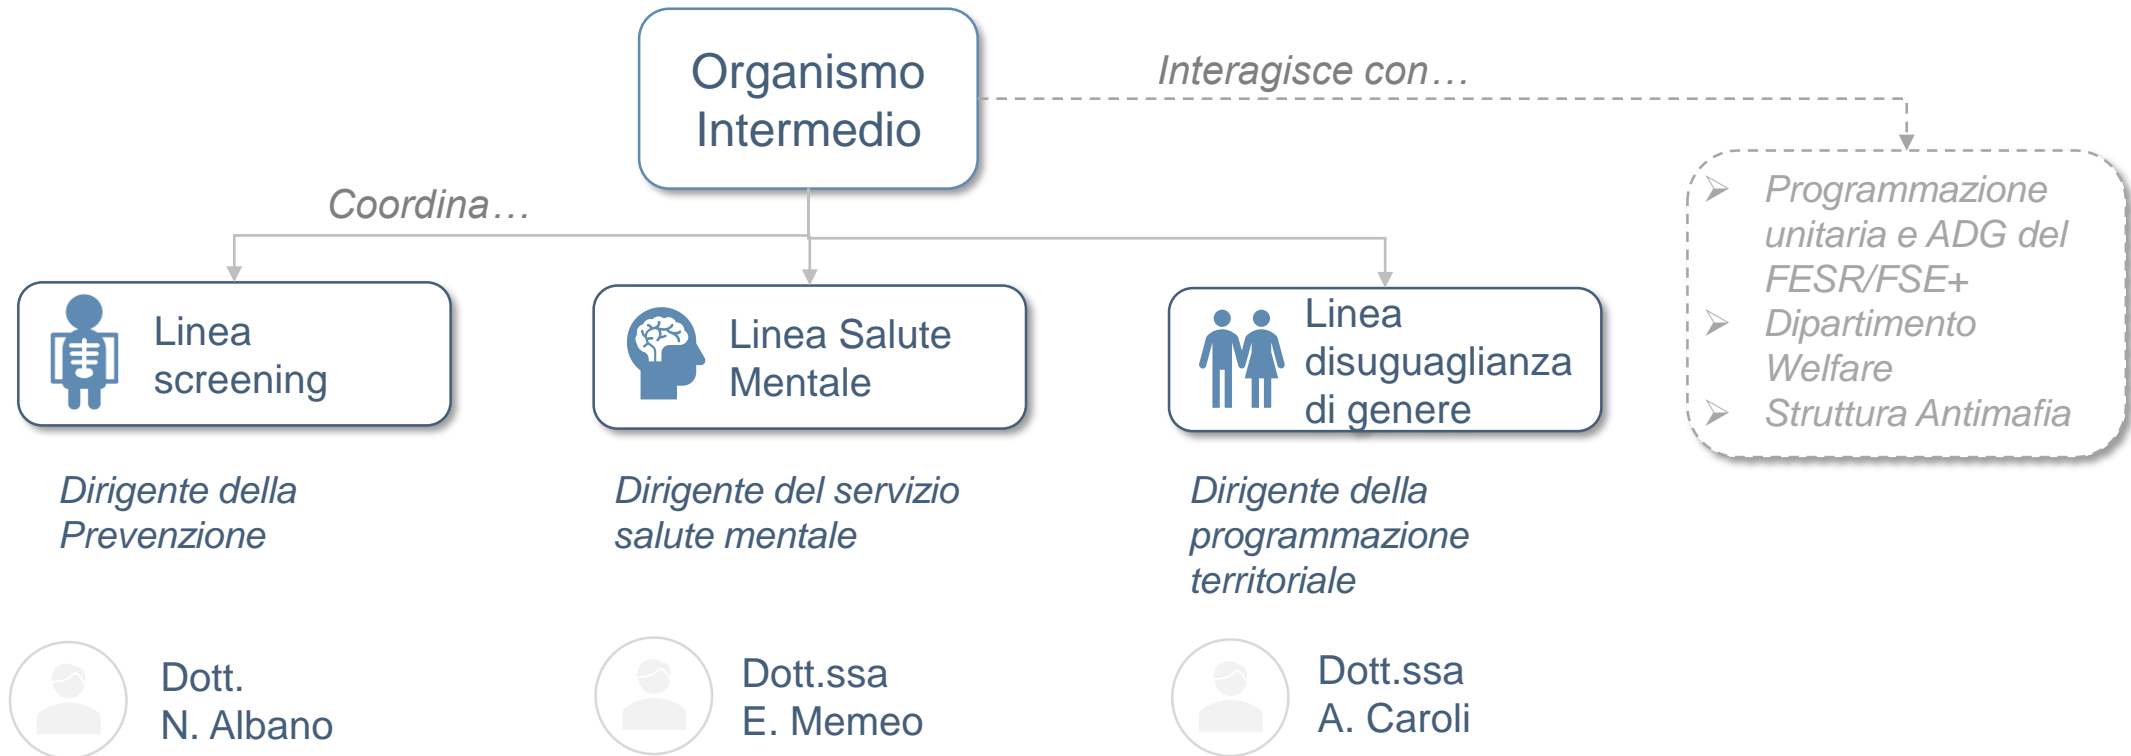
Organismo Intermedio

Interagisce con…

Coordina…

Linea screening

Linea Salute Mentale

Linea disuguaglianza di genere

Programmazione unitaria e ADG del FESR/FSE+
Dipartimento Welfare
Struttura Antimafia

Dirigente della Prevenzione

Dirigente del servizio salute mentale

Dirigente della programmazione territoriale

Dott. N. Albano

Dott.ssa E. Memeo

Dott.ssa A. Caroli